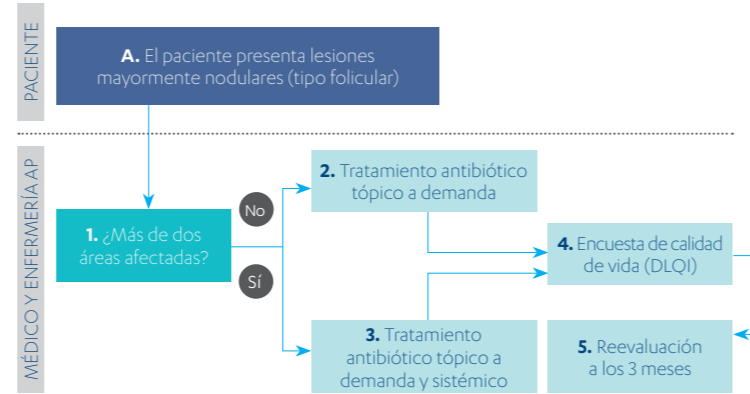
PACIENTE

A. El paciente presenta lesiones mayormente nodulares (tipo folicular)

MÉDICO Y ENFERMERÍA AP

1. ¿Más de dos áreas afectadas?

No

Sí

2. Tratamiento antibiótico tópico a demanda

3. Tratamiento antibiótico tópico a demanda y sistémico

4. Encuesta de calidad de vida (DLQI)

5. Reevaluación a los 3 meses